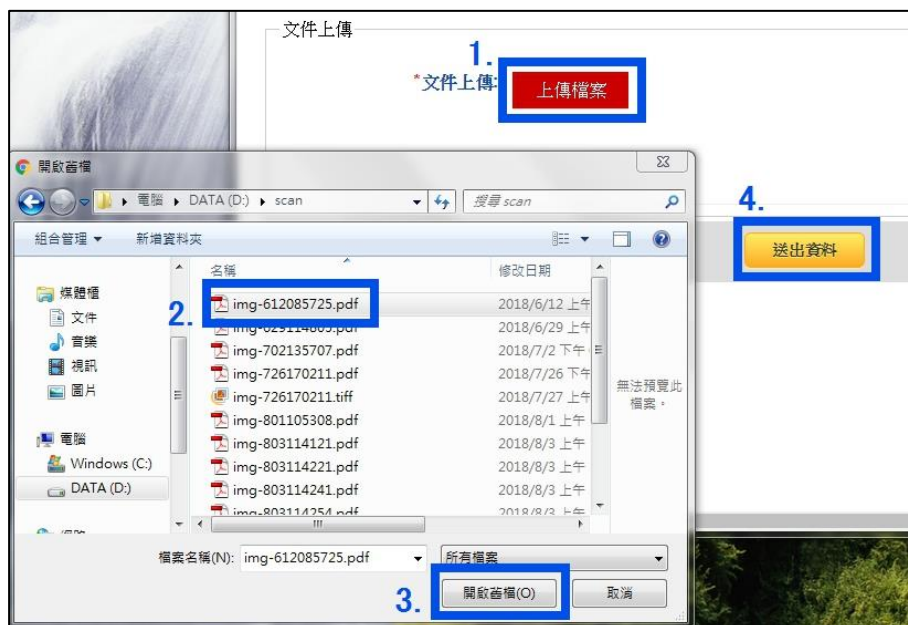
文件上傳

1.

*文件上傳: 上傳檔案

開啟舊檔

電腦 ▸ DATA (D:) ▸ scan

搜尋 scan

4.

送出資料

組合管理 ▾ 新增資料夾

名稱

修改日期

媒體櫃

文件

音樂

視訊

圖片

電腦

Windows (C:)

DATA (D:)

2.

img-612085725.pdf 2018/6/12 上午

img-629114809.pdf 2018/6/29 上午

img-702135707.pdf 2018/7/2 下午

img-726170211.pdf 2018/7/26 下午

img-726170211.tiff 2018/7/27 上午

img-801105308.pdf 2018/8/1 上午

img-803114121.pdf 2018/8/3 上午

img-803114221.pdf 2018/8/3 上午

img-803114241.pdf 2018/8/3 上午

img-803114254.pdf 2018/8/3 上午

無法預覽此檔案。

檔案名稱(N): img-612085725.pdf

所有檔案

3.

開啟舊檔(O)

取消